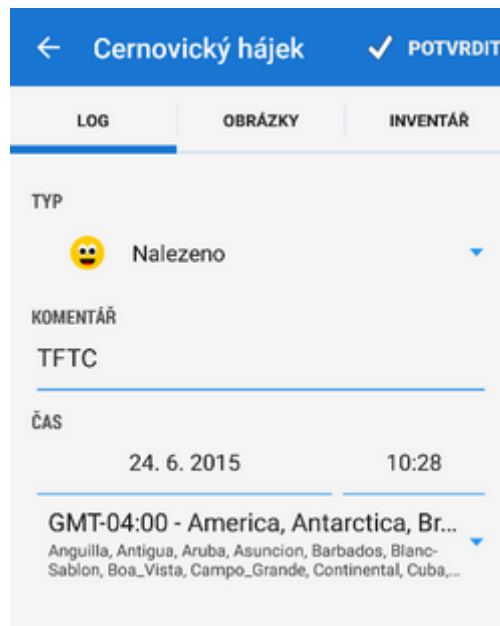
← Cernovický hájek ✓ POTVRDIT

LOG OBRÁZKY INVENTÁŘ

TYP

Nalezeno

KOMENTÁŘ

TFTC

ČAS

24. 6. 2015 10:28

GMT-04:00 - America, Antarctica, Br...
Anguilla, Antigua, Aruba, Asuncion, Barbados, Blanc-Sablon, Boa_Vista, Campo_Grande, Continental, Cuba,...